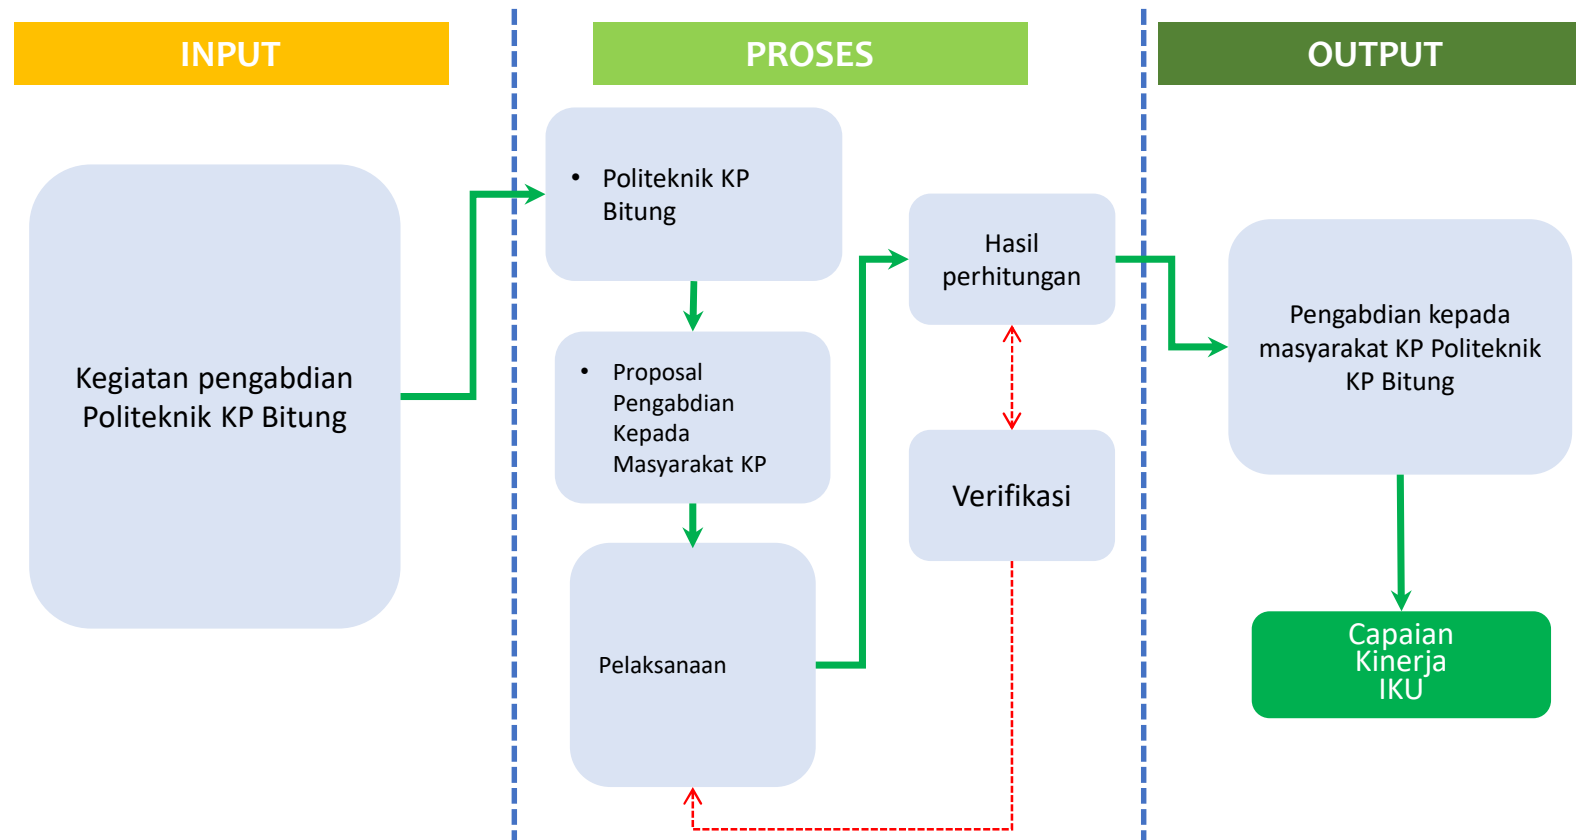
INPUT

PROSES

OUTPUT

Kegiatan pengabdian Politeknik KP Bitung

• Politeknik KP Bitung

• Proposal Pengabdian Kepada Masyarakat KP

Pelaksanaan

Hasil perhitungan

Verifikasi

Pengabdian kepada masyarakat KP Politeknik KP Bitung

Capaian Kinerja IKU